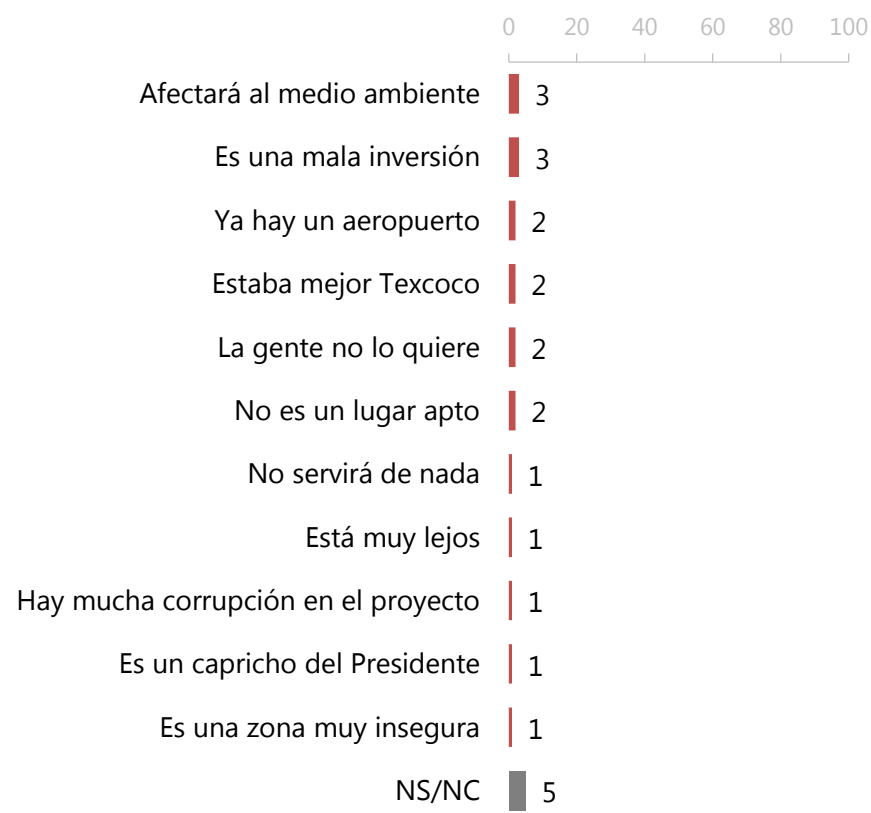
0 20 40 60 80 100

| | |
|---|---|
| Afectará al medio ambiente | 3 |
| Es una mala inversión | 3 |
| Ya hay un aeropuerto | 2 |
| Estaba mejor Texcoco | 2 |
| La gente no lo quiere | 2 |
| No es un lugar apto | 2 |
| No servirá de nada | 1 |
| Está muy lejos | 1 |
| Hay mucha corrupción en el proyecto | 1 |
| Es un capricho del Presidente | 1 |
| Es una zona muy insegura | 1 |
| NS/NC | 5 |